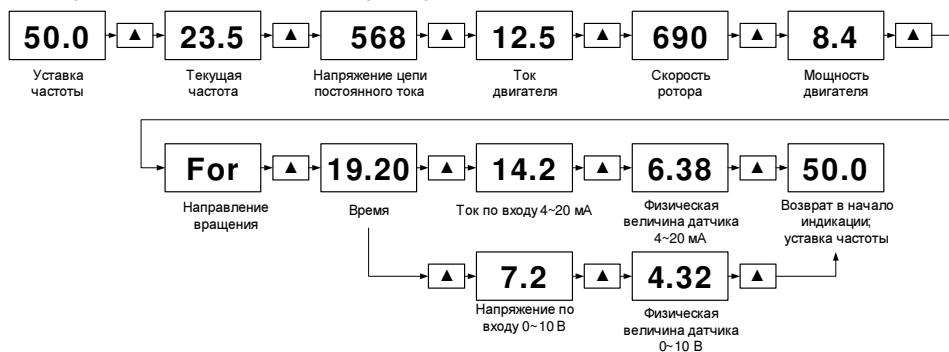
50.0 ▲ 23.5 ▲ 568 ▲ 12.5 ▲ 690 ▲ 8.4 ▲

Уставка частоты

Текущая частота

Напряжение цепи постоянного тока

Ток двигателя

Скорость ротора

Мощность двигателя

For ▲ 19.20 ▲ 14.2 ▲ 6.38 ▲ 50.0

Направление вращения

Время

Ток по входу 4~20 мА

Физическая величина датчика 4~20 мА

Возврат в начало индикации; уставка частоты

▲ 7.2 ▲ 4.32 ▲

Напряжение по входу 0~10 В

Физическая величина датчика 0~10 В